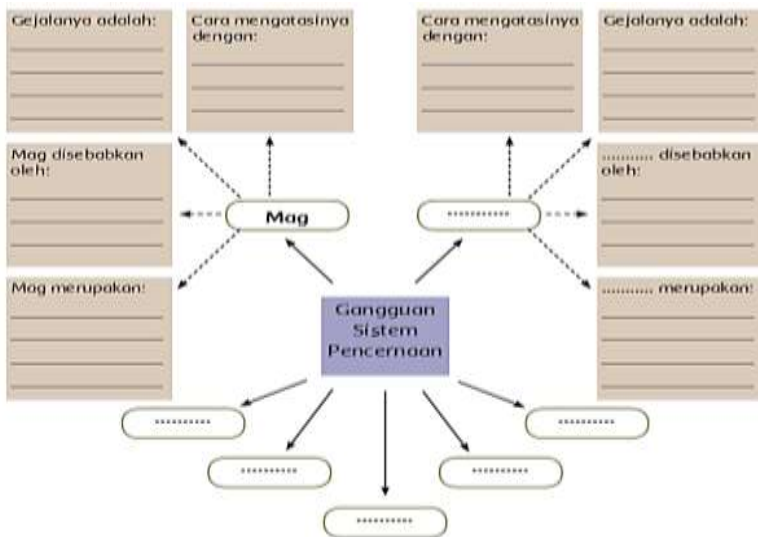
Gejalanya adalah:

Cara mengatasinya dengan:

Cara mengatasinya dengan:

Gejalanya adalah:

Mag disebabkan oleh:

Mag

...........

........... disebabkan oleh:

Mag merupakan:

Gangguan Sistem Pencernaan

........... merupakan:

...........

...........

...........

...........

...........